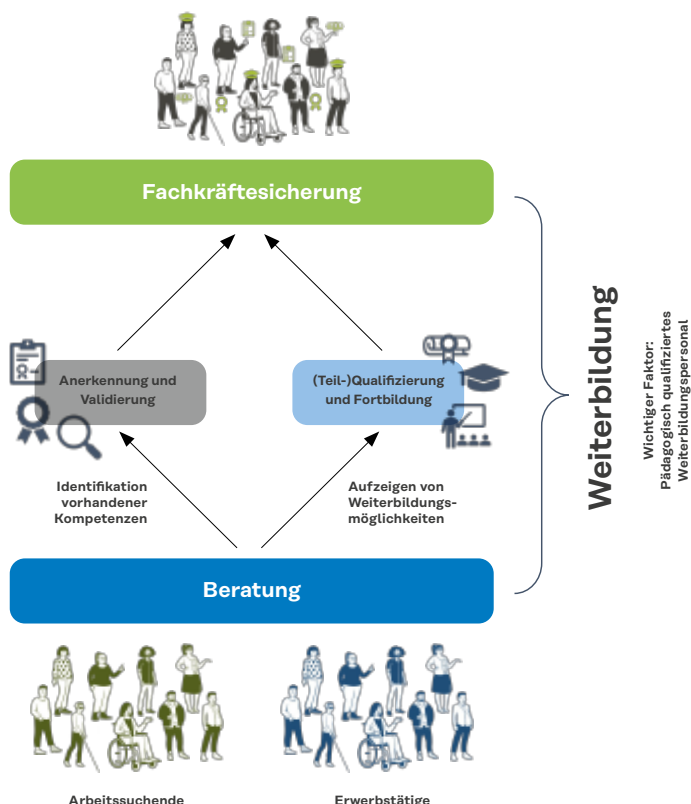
Fachkräftesicherung

Anerkennung und Validierung

(Teil-)Qualifizierung und Fortbildung

Identifikation vorhandener Kompetenzen

Aufzeigen von Weiterbildungsmöglichkeiten

Beratung

Arbeitssuchende

Erwerbstätige

Weiterbildung

Wichtiger Faktor: Pädagogisch qualifiziertes Weiterbildungspersonal